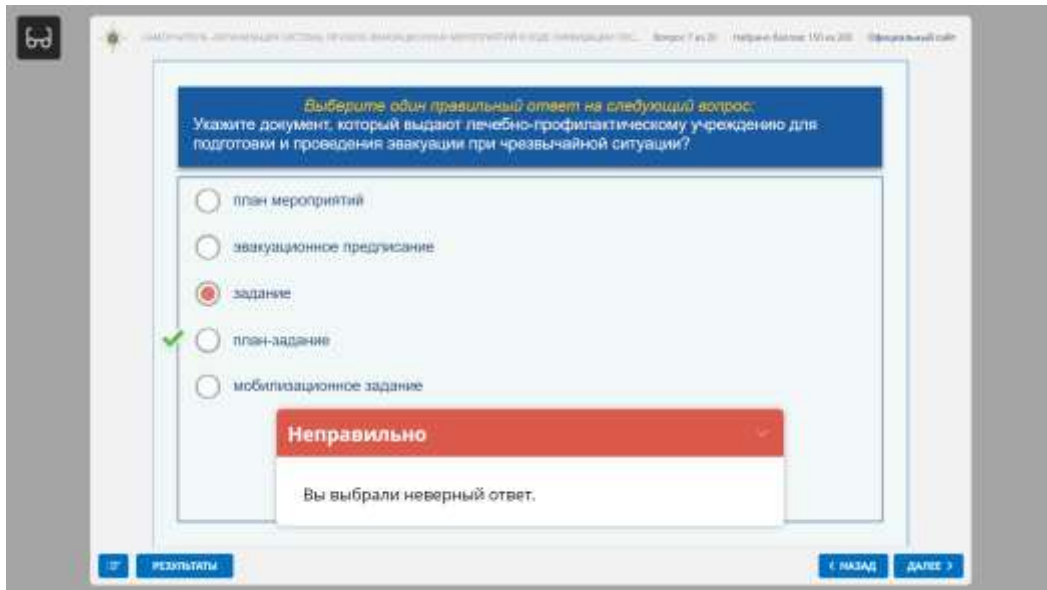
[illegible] Вопрос 7 из 20 Набрано баллов: 150 из 200 Официальный сайт

Выберите один правильный ответ на следующий вопрос:
Укажите документ, который выдают лечебно-профилактическому учреждению для подготовки и проведения эвакуации при чрезвычайной ситуации?

план мероприятий

эвакуационное предписание

задание

план-задание

мобилизационное задание

Неправильно

Вы выбрали неверный ответ.

РЕЗУЛЬТАТЫ

< НАЗАД

ДАЛЕЕ >